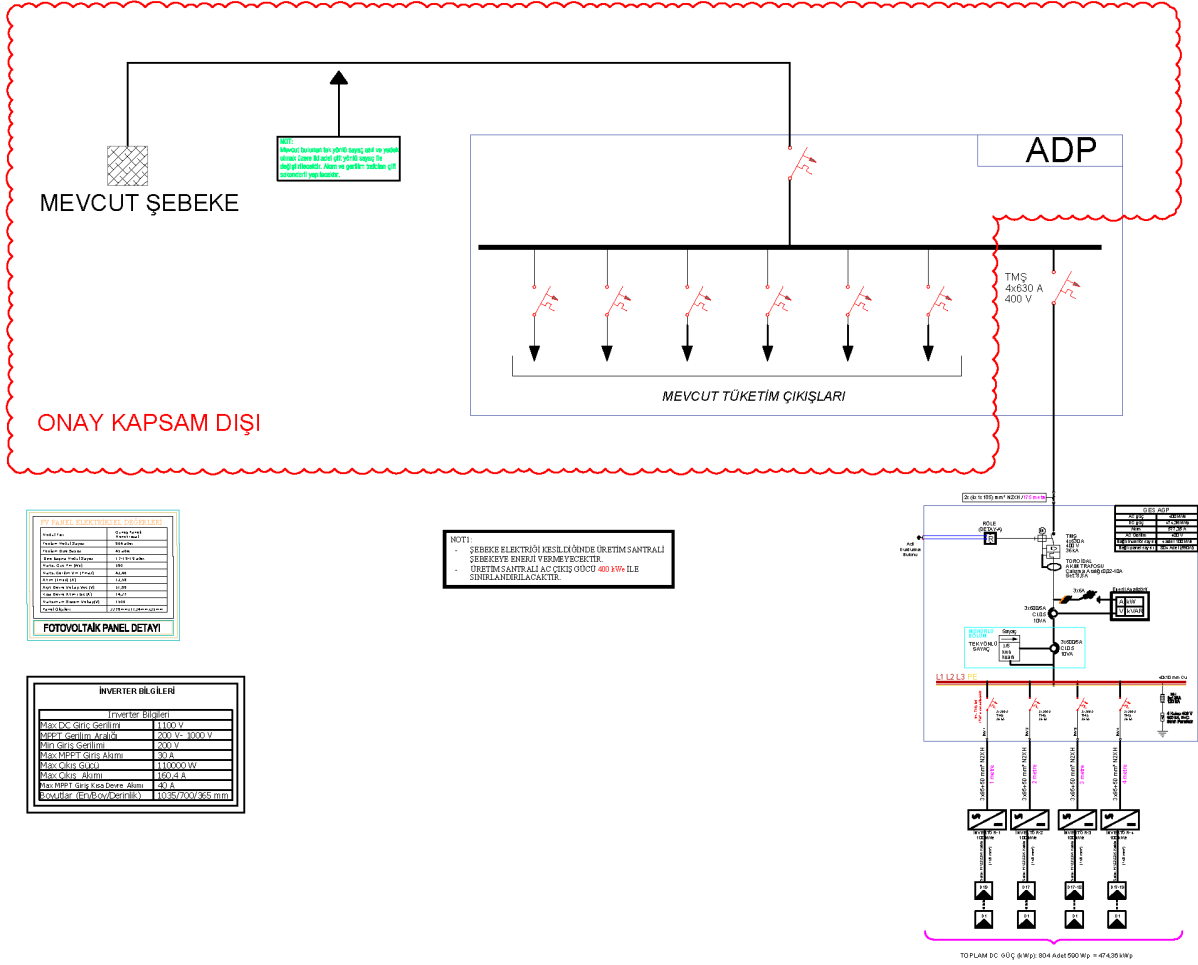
ADP

MEVCUT ŞEBEKE

NOT:
Mevcut bulunan iki yönlü sayaç yerine yedek ulusa 2 adet tek yönlü sayaç ile değiştirilecektir. Akım ve gerilim trafoları çift sekonderli yapılacaktır.

TMŞ
4x630 A
400 V

MEVCUT TÜKETİM ÇIKIŞLARI

ONAY KAPSAM DIŞI

NOT1:
- ŞEBEKE ELEKTRİĞİ KESİLDİĞİNDE ÜRETİM SANTRALİ ŞEBEKEYE ENERJİ VERMEYECEKTİR.
- ÜRETİM SANTRALI AC ÇIKIŞ GÜCÜ 400 kWe İLE SINIRLANDIRILACAKTIR.

FV PANEL ELEKTRİKSEL DEĞERLERİ

FOTOVOLTAİK PANEL DETAYI

İNVERTER BİLGİLERİ

| İnverter Bilgileri | |
|---|---|
| Max DC Giriş Gerilimi | 1100 V |
| MPPT Gerilim Aralığı | 200 V- 1000 V |
| Min Giriş Gerilimi | 200 V |
| Max MPPT Giriş Akımı | 30 A |
| Max Çıkış Gücü | 110000 W |
| Max Çıkış Akımı | 160,4 A |
| Max MPPT Giriş Kısa Devre Akımı | 40 A |
| Boyutlar (En/Boy/Derinlik) | 1035/700/365 mm |

GES AGP

RÖLE

TMŞ

TOROİDAL AKIM TRAFOSU

3x630A

ÇİFT YÖNLÜ SAYAÇ

TEK YÖNLÜ SAYAÇ

L1 L2 L3 PE

3x95+50 mm² N2XH

TOPLAM DC GÜÇ (kWp): 804 Adet 590 Wp = 474,36 kWp